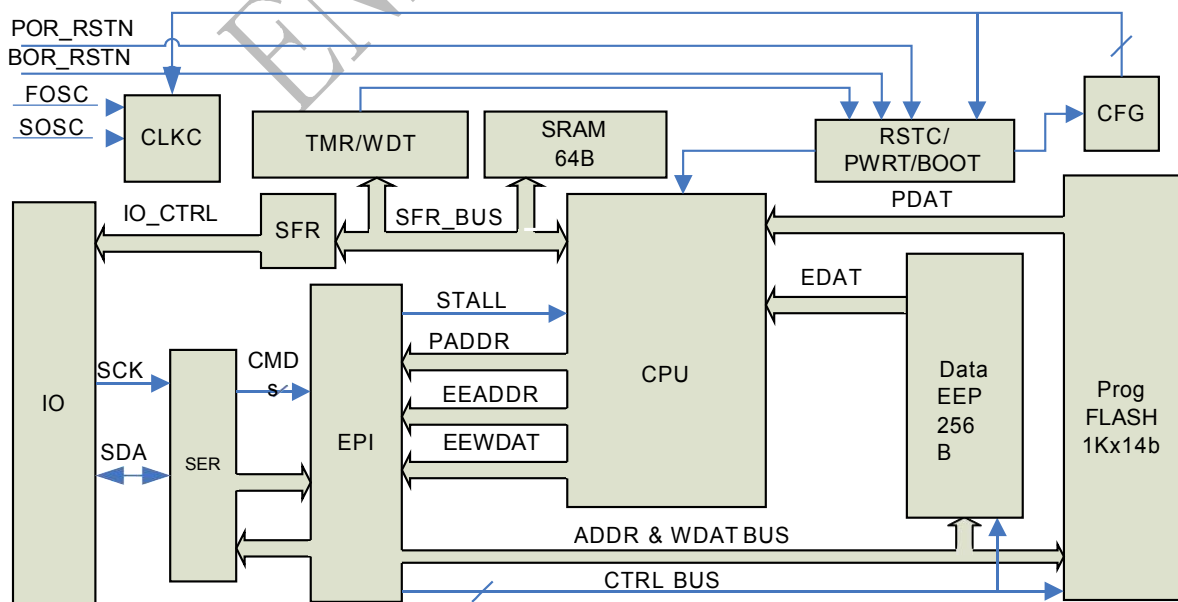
POR_RSTN
BOR_RSTN
FOSC
SOSC
CLKC
TMR/WDT
SRAM
64B
RSTC/
PWRT/BOOT
CFG
IO_CTRL
SFR
SFR_BUS
PDAT
CPU
EDAT
IO
STALL
PADDR
EEADDR
EEWDAT
SCK
CMD
s
SER
SDA
EPI
Data
EEP
256
B
Prog
FLASH
1Kx14b
ADDR & WDAT BUS
CTRL BUS